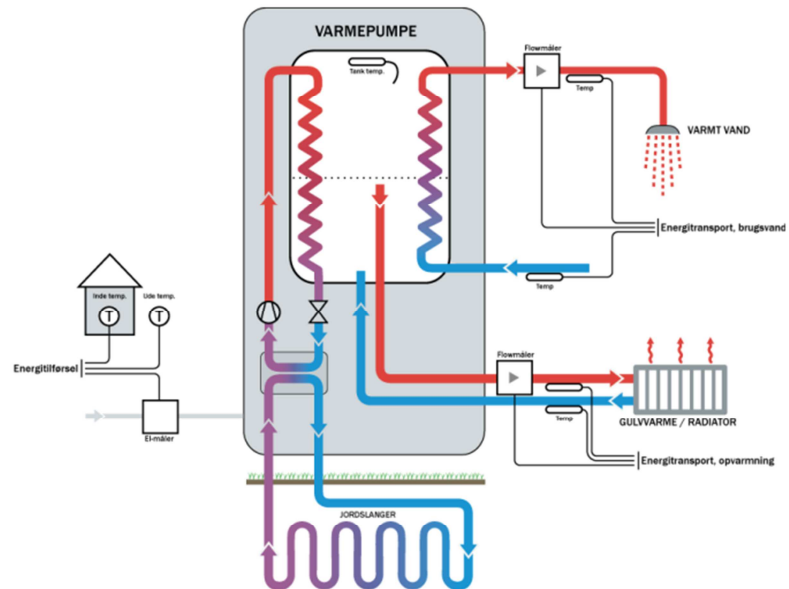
VARMEPUMPE

Tank temp.

Flowmåler

Temp

VARMT VAND

Energitransport, brugsvand

Temp

Inde temp.

Ude temp.

T

T

Energitilførsel

El-måler

Flowmåler

Temp

GULVVARME / RADIATOR

Energitransport, opvarmning

JORDSLANGER